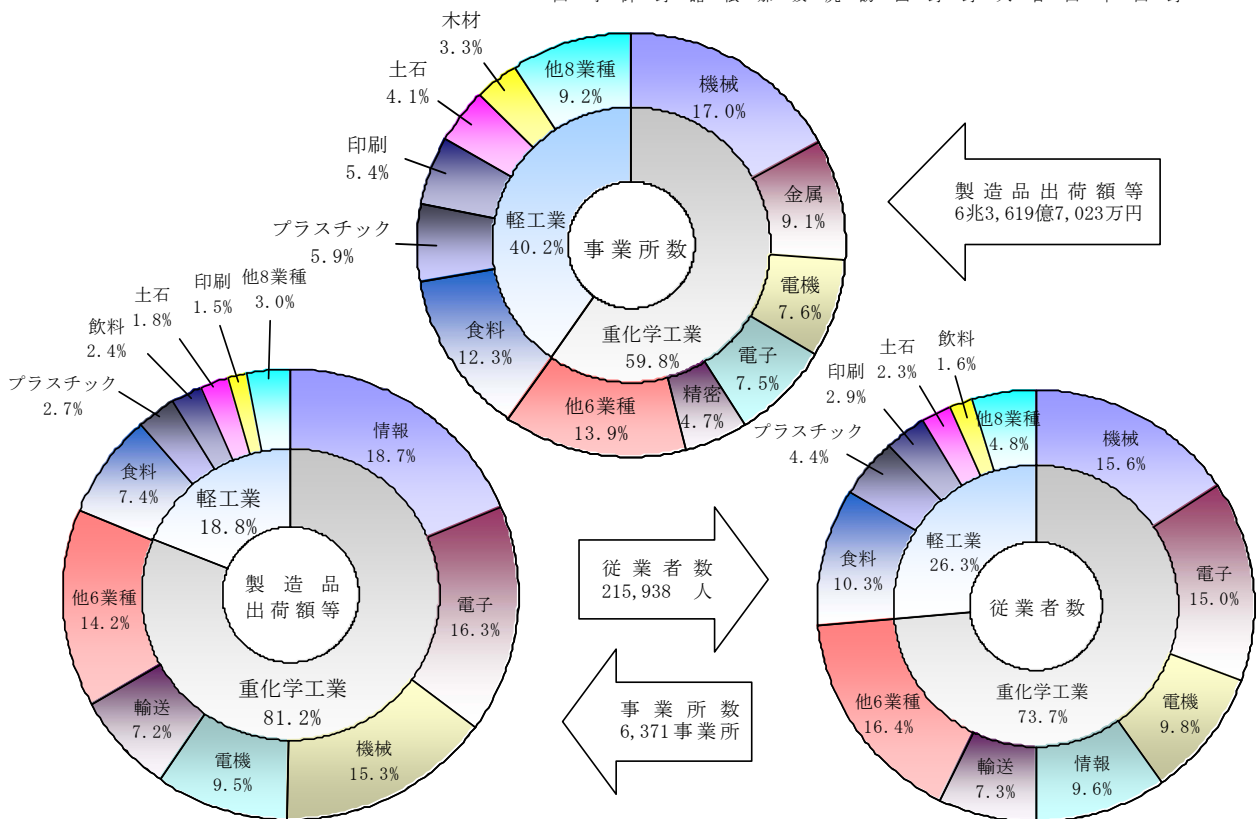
木材
3.3%
土石
4.1%
印刷
5.4%
プラスチック
5.9%
他8業種
9.2%
機械
17.0%
金属
9.1%
軽工業
40.2%
事業所数
電機
7.6%
食料
12.3%
重化学工業
59.8%
電子
7.5%
他6業種
13.9%
精密
4.7%

製造品出荷額等
6兆3,619億7,023万円

印刷
1.5%
他8業種
3.0%
土石
1.8%
飲料
2.4%
プラスチック
2.7%
情報
18.7%
食料
7.4%
軽工業
18.8%
製造品
出荷額等
他6業種
14.2%
電子
16.3%
重化学工業
81.2%
輸送
7.2%
電機
9.5%
機械
15.3%

従業者数
215,938 人

事業所数
6,371事業所

土石
2.3%
飲料
1.6%
印刷
2.9%
他8業種
4.8%
プラスチック
4.4%
機械
15.6%
食料
10.3%
軽工業
26.3%
電子
15.0%
従業者数
他6業種
16.4%
重化学工業
73.7%
電機
9.8%
輸送
7.3%
情報
9.6%